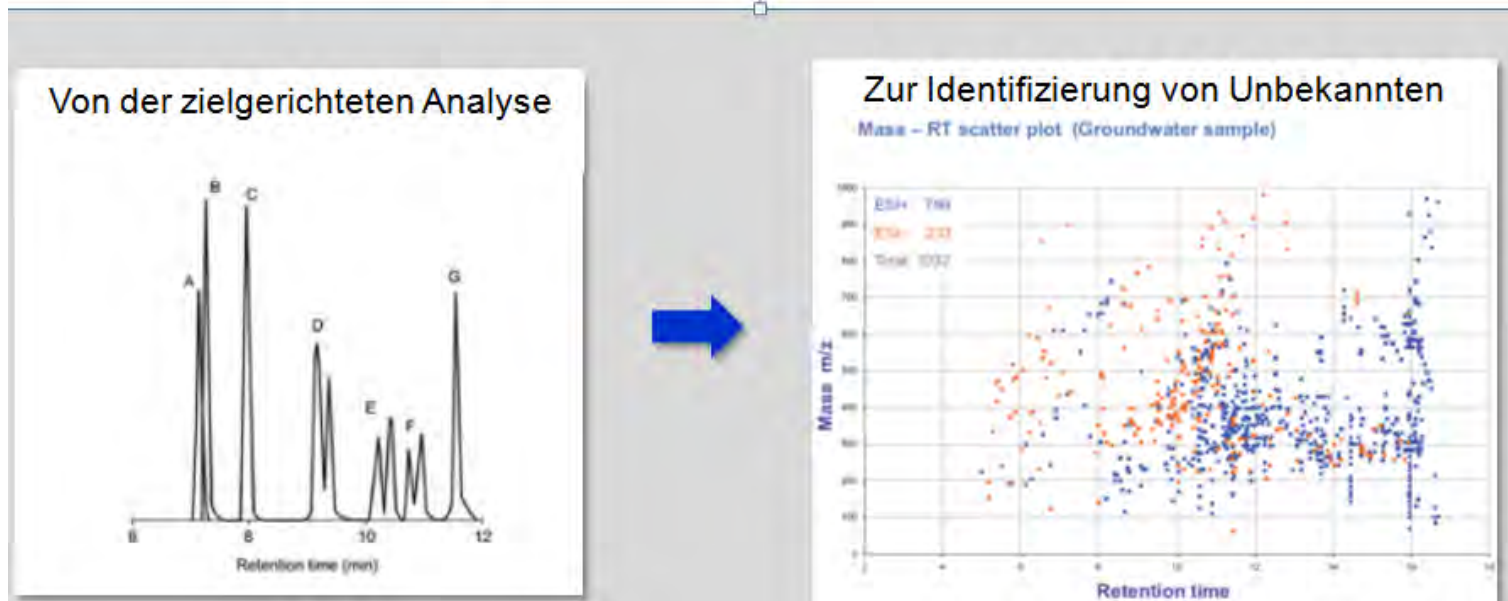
Von der zielgerichteten Analyse

A B C D E F G

6 8 10 12

Retention time (min)

Zur Identifizierung von Unbekannten

Mass – RT scatter plot (Groundwater sample)

ESI+ 799
ESI- 233
Total 1032

Mass m/z

1000 900 800 700 600 500 400 300 200 100 0

2 4 6 8 10 12 14 16 18

Retention time